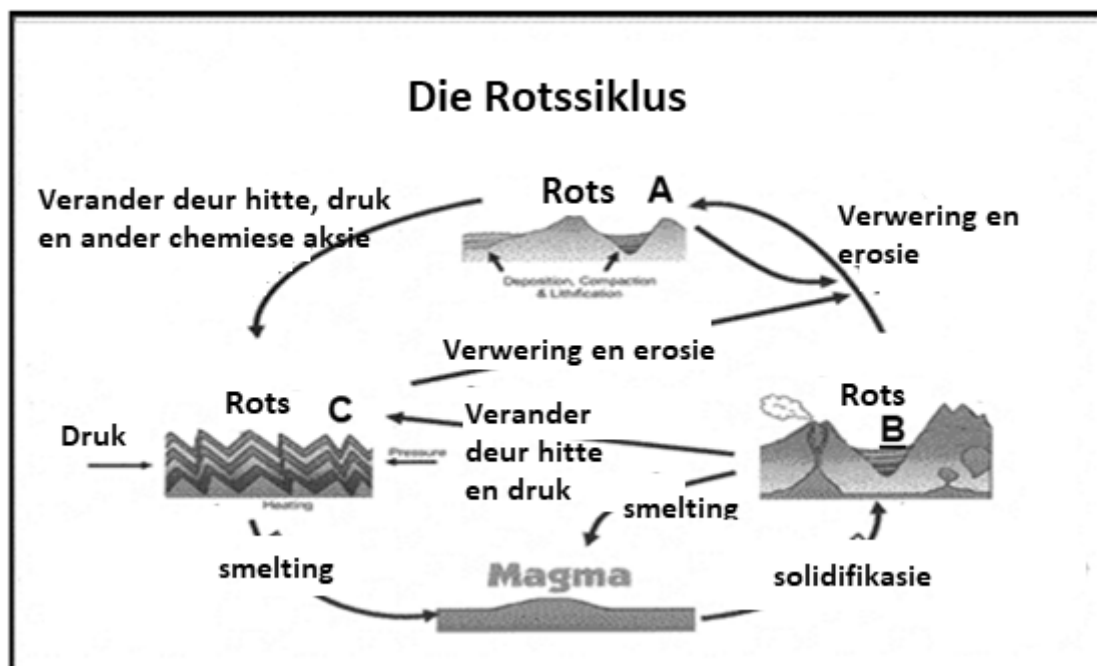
Die Rotssiklus

Verander deur hitte, druk en ander chemiese aksie

Rots A

Deposition, Compaction & Lithification

Verwering en erosie

Verwering en erosie

Rots C

Druk

Pressure

Heating

Verander deur hitte en druk

Rots B

smelting

smelting

Magma

solidifikasie